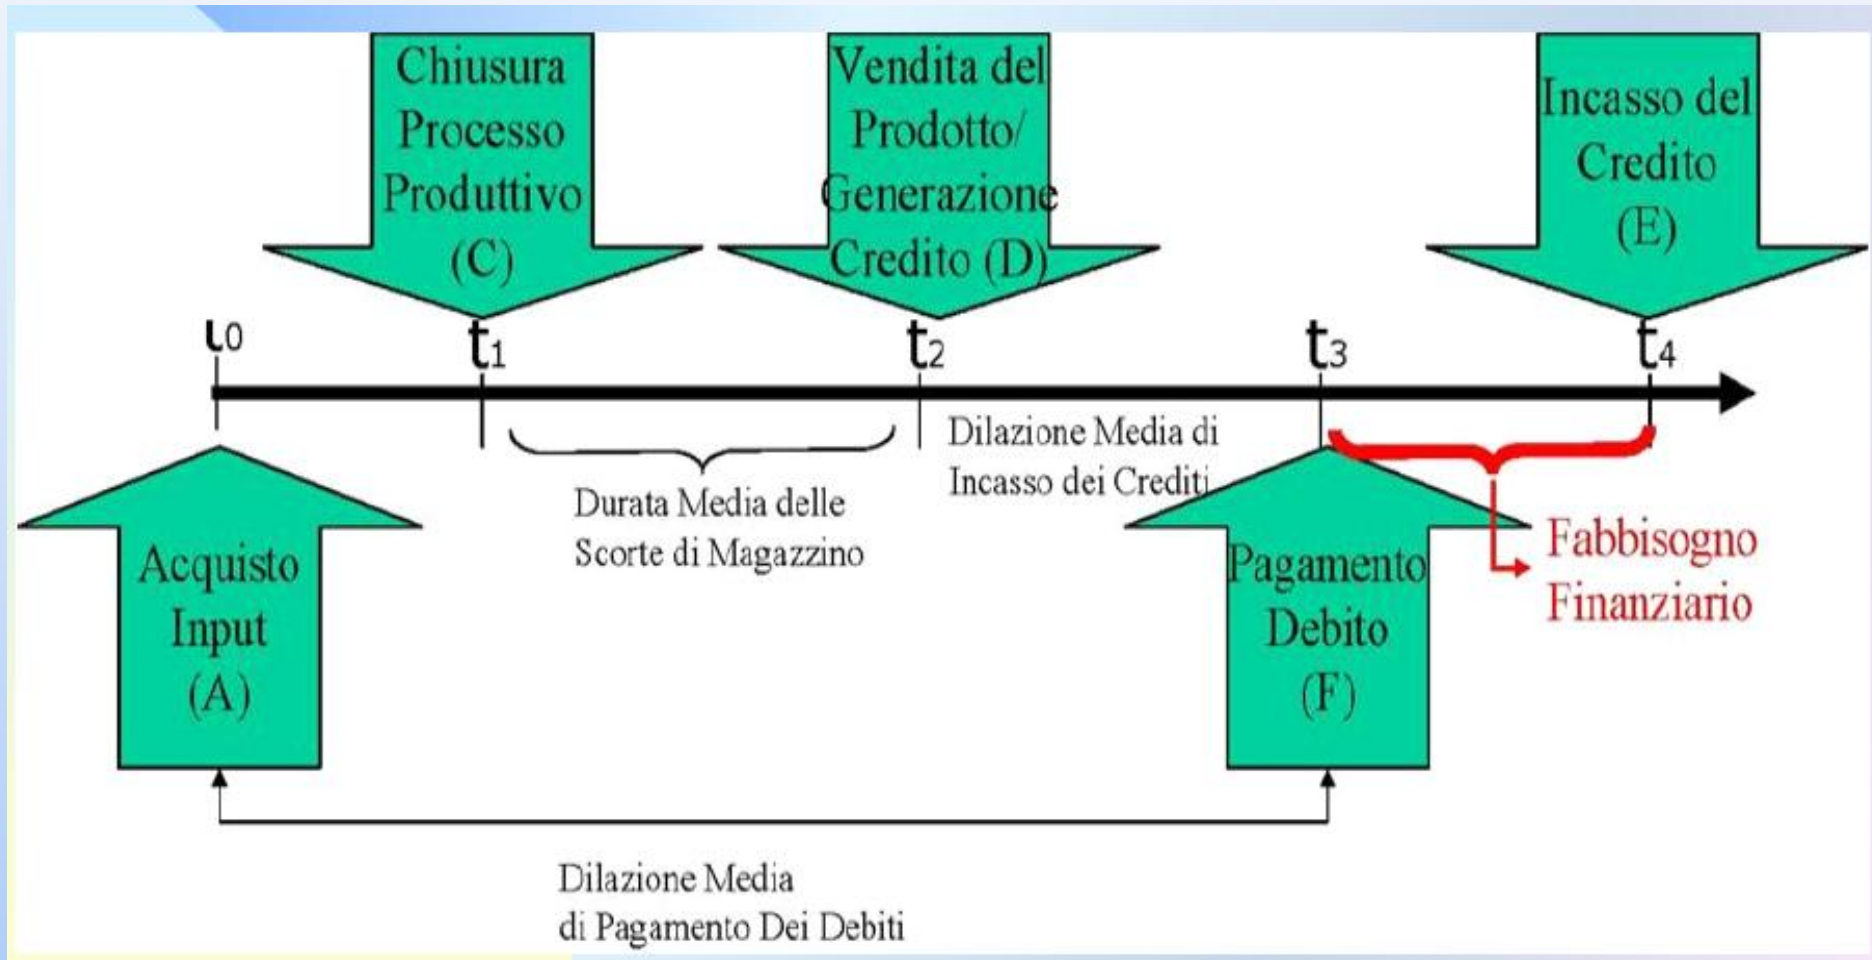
Chiusura Processo Produttivo (C)

Vendita del Prodotto/ Generazione Credito (D)

Incasso del Credito (E)

$t_0$

$t_1$

$t_2$

$t_3$

$t_4$

Durata Media delle Scorte di Magazzino

Dilazione Media di Incasso dei Crediti

Fabbisogno Finanziario

Acquisto Input (A)

Pagamento Debito (F)

Dilazione Media di Pagamento Dei Debiti